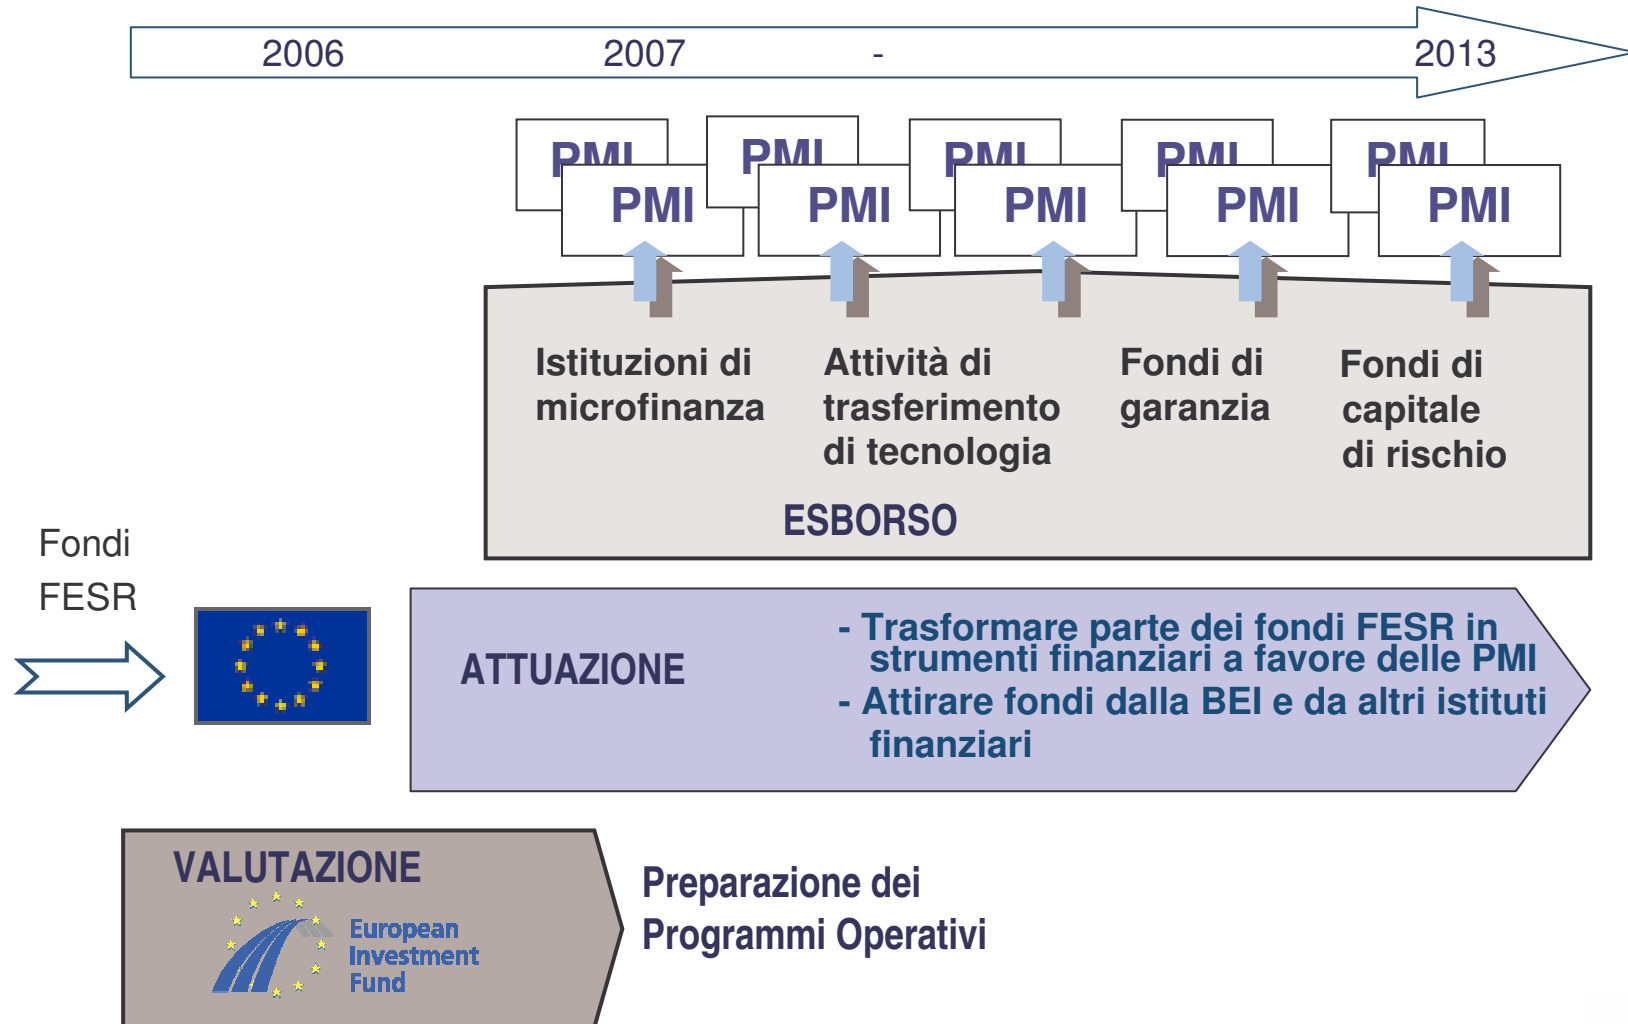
2006 2007 - 2013

PMI PMI PMI PMI PMI
PMI PMI PMI PMI PMI

Istituzioni di microfinanza

Attività di trasferimento di tecnologia

Fondi di garanzia

Fondi di capitale di rischio

ESBORSO

Fondi FESR

ATTUAZIONE

- Trasformare parte dei fondi FESR in strumenti finanziari a favore delle PMI
- Attirare fondi dalla BEI e da altri istituti finanziari

VALUTAZIONE

European Investment Fund

Preparazione dei Programmi Operativi